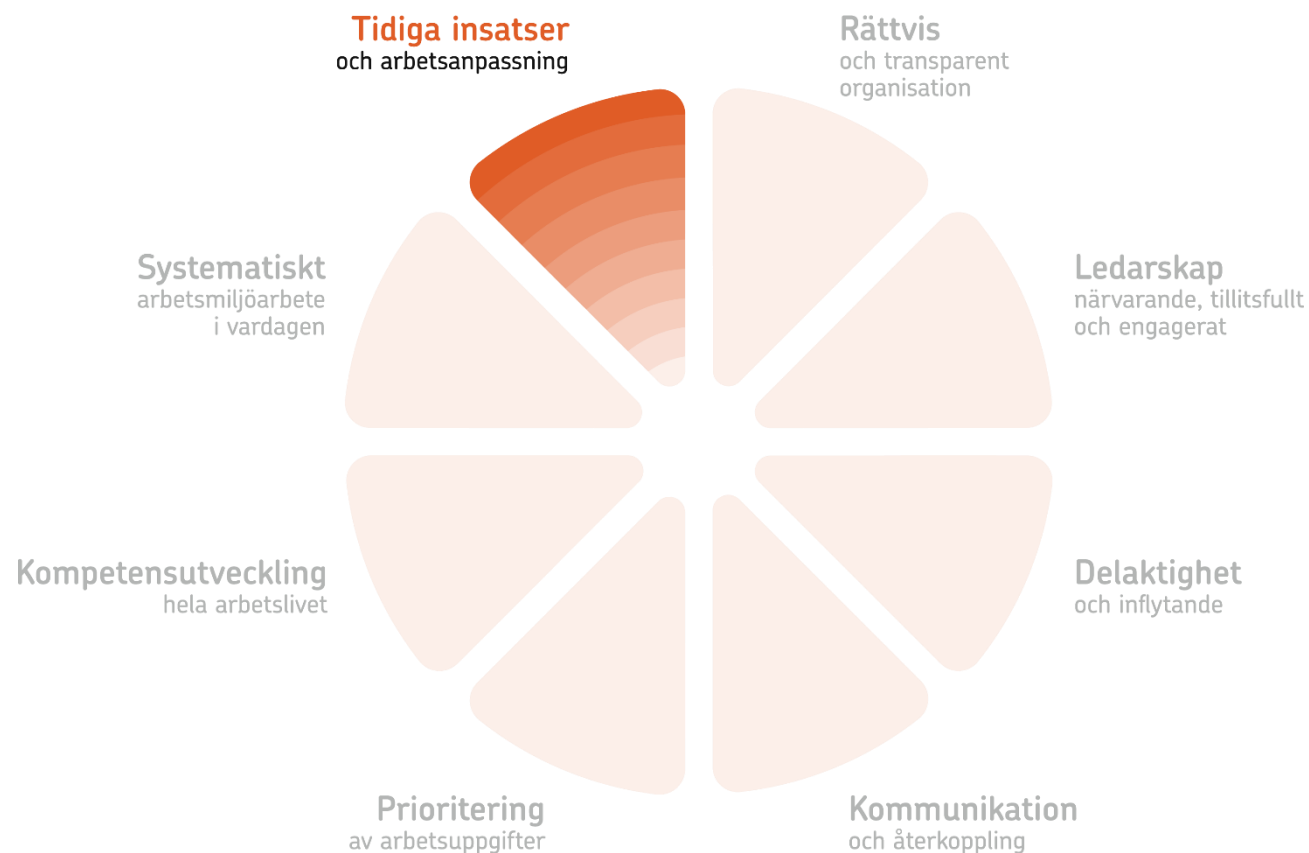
Tidiga insatser
och arbetsanpassning

Rättvis
och transparent organisation

Systematiskt
arbetsmiljöarbete i vardagen

Ledarskap
närvarande, tillitsfullt och engagerat

Kompetensutveckling
hela arbetslivet

Delaktighet
och inflytande

Prioritering
av arbetsuppgifter

Kommunikation
och återkoppling